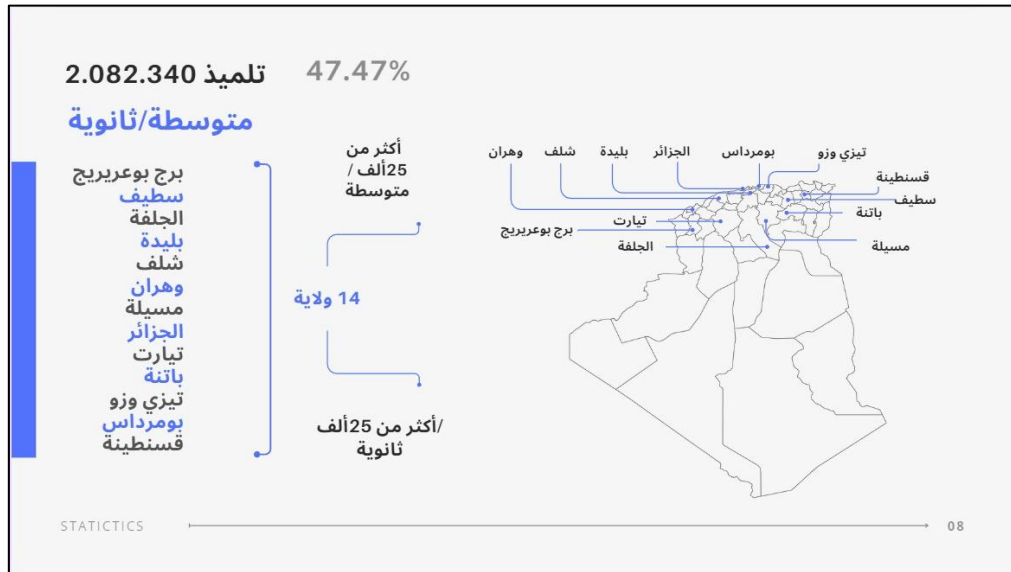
2.082.340 تلميذ

47.47%

متوسطة/ثانوية

برج بوعريريج
سطيف
الجلفة
بليدة
شلف
وهران
مسيلة
الجزائر
تيارت
باتنة
تيزي وزو
بومرداس
قسنطينة

أكثر من 25ألف / متوسطة

14 ولاية

أكثر من 25ألف/ ثانوية

وهران
شلف
بليدة
الجزائر
بومرداس
تيزي وزو
قسنطينة
سطيف
باتنة
تيارت
برج بوعريريج
الجلفة
مسيلة

STATICTICS

08